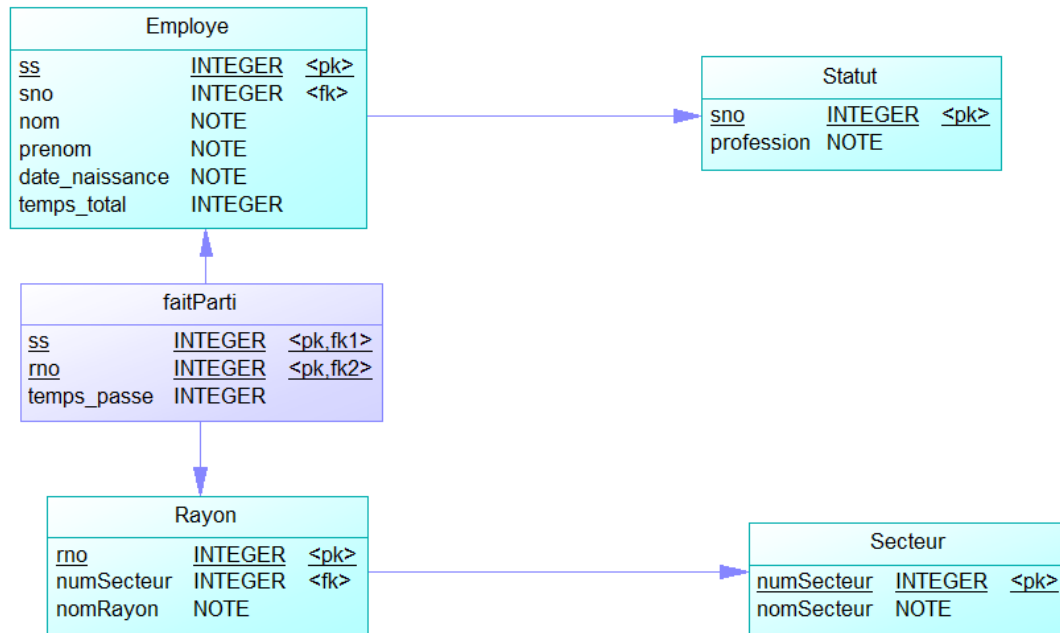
Employe

| ss | INTEGER | <pk> |
|---|---|---|
| sno | INTEGER | <fk> |
| nom | NOTE | |
| prenom | NOTE | |
| date_naissance | NOTE | |
| temps_total | INTEGER | |

Statut

| sno | INTEGER | <pk> |
|---|---|---|
| profession | NOTE | |

faitParti

| ss | INTEGER | <pk,fk1> |
|---|---|---|
| rno | INTEGER | <pk,fk2> |
| temps_passe | INTEGER | |

Rayon

| rno | INTEGER | <pk> |
|---|---|---|
| numSecteur | INTEGER | <fk> |
| nomRayon | NOTE | |

Secteur

| numSecteur | INTEGER | <pk> |
|---|---|---|
| nomSecteur | NOTE | |